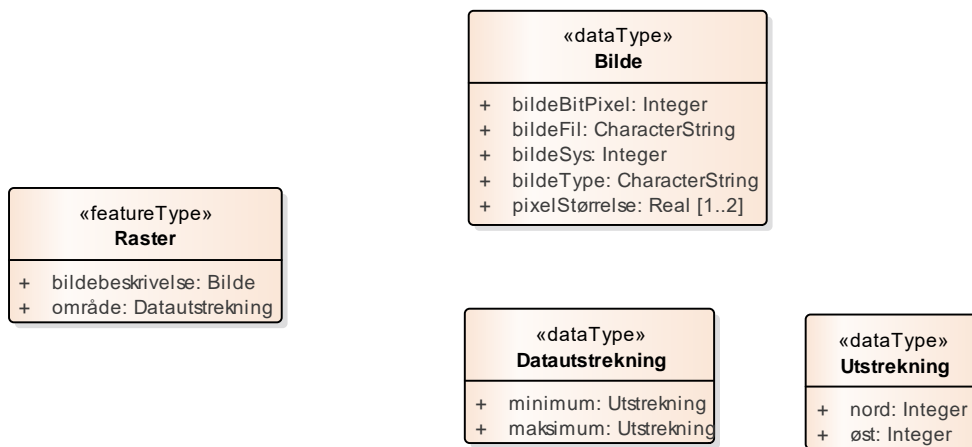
«dataType»
**Bilde**

+ bildeBitPixel: Integer
+ bildeFil: CharacterString
+ bildeSys: Integer
+ bildeType: CharacterString
+ pixelStørrelse: Real [1..2]

«featureType»
**Raster**

+ bildebeskrivelse: Bilde
+ område: Datautstrekning

«dataType»
**Datautstrekning**

+ minimum: Utstrekning
+ maksimum: Utstrekning

«dataType»
**Utstrekning**

+ nord: Integer
+ øst: Integer